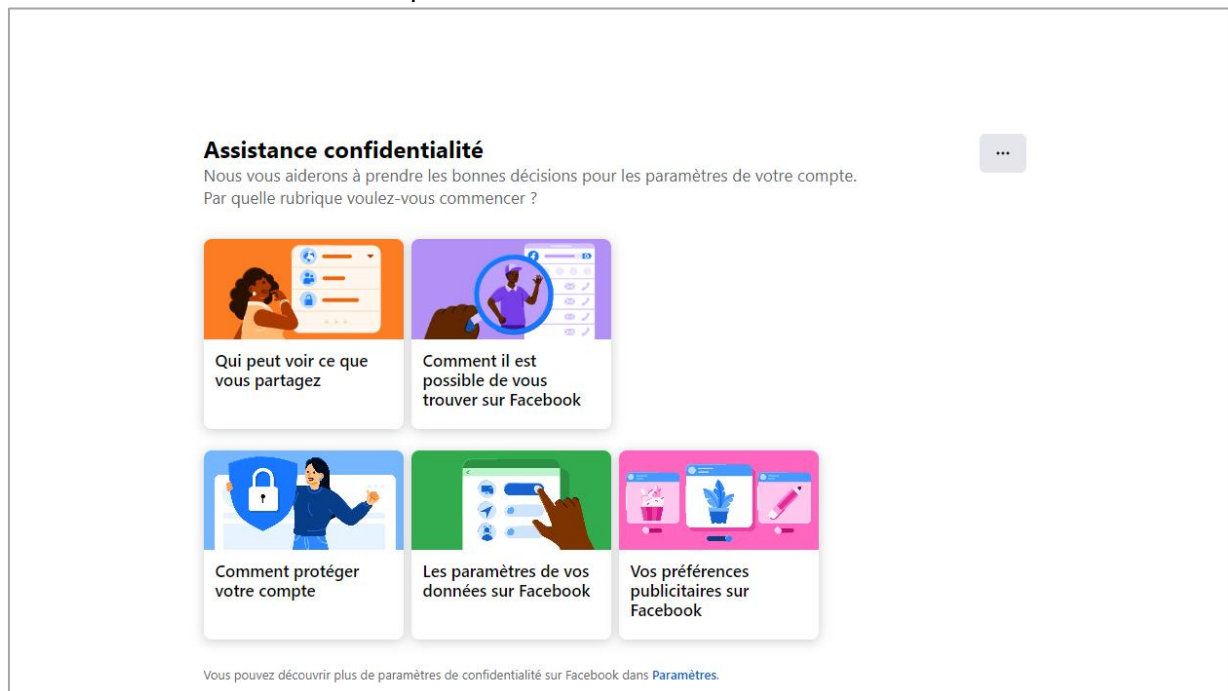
Assistance confidentialité
Nous vous aiderons à prendre les bonnes décisions pour les paramètres de votre compte. Par quelle rubrique voulez-vous commencer ?

...

Qui peut voir ce que vous partagez

Comment il est possible de vous trouver sur Facebook

Comment protéger votre compte

Les paramètres de vos données sur Facebook

Vos préférences publicitaires sur Facebook

Vous pouvez découvrir plus de paramètres de confidentialité sur Facebook dans Paramètres.